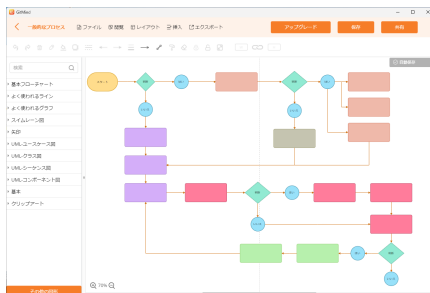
GitMind

一般的なプロセス
ファイル
編集
レイアウト
挿入
エクスポート
アップグレード
保存
共有

検索

基本フローチャート
よく使われるライン
よく使われるグラフ
スイムレーン図
天BP
UMLユースケース図
UMLクラス図
UMLシーケンス図
UMLコンポーネント図
基本
クリップアート

78%